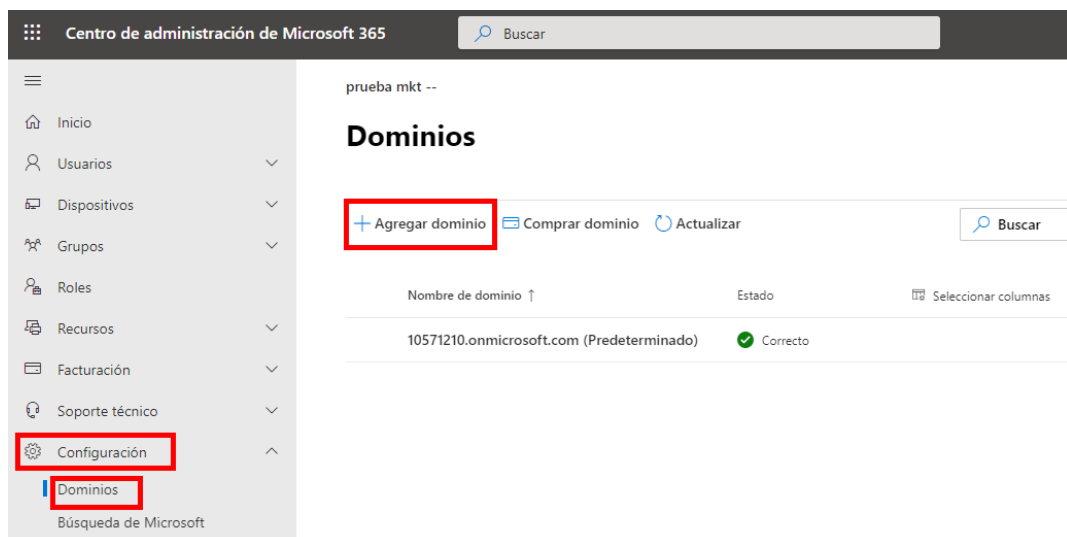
Centro de administración de Microsoft 365

Buscar

Inicio
Usuarios
Dispositivos
Grupos
Roles
Recursos
Facturación
Soporte técnico
Configuración
Dominios
Búsqueda de Microsoft

prueba mkt --

Dominios

+ Agregar dominio
Comprar dominio
Actualizar
Buscar

| Nombre de dominio ↑ | Estado | Seleccionar columnas |
|---|---|---|
| 10571210.onmicrosoft.com (Predeterminado) | Correcto | |